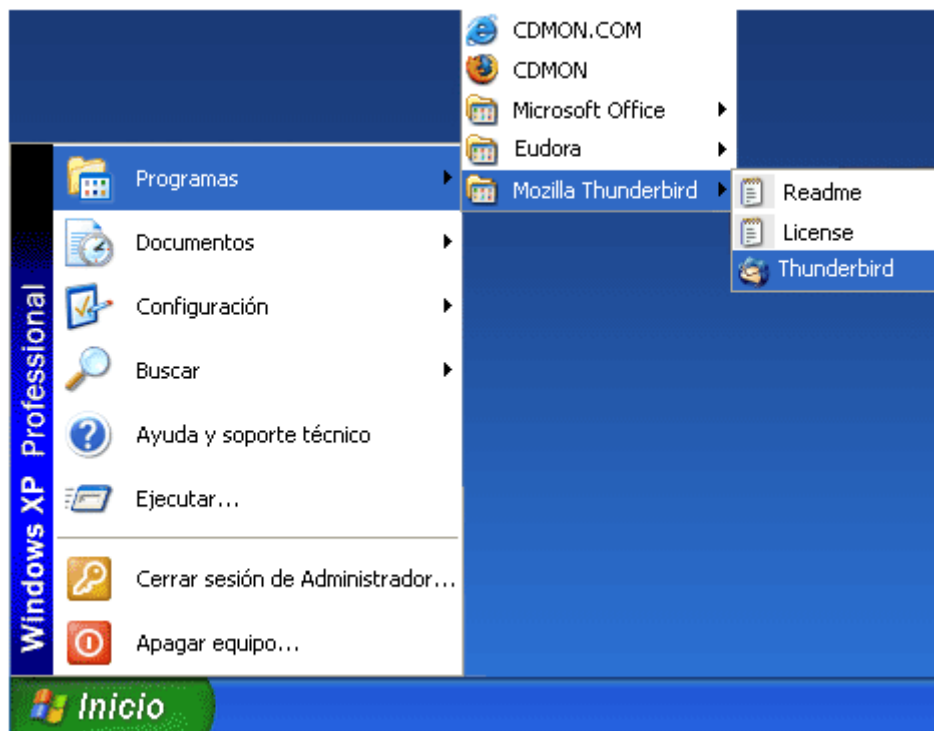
Windows XP Professional

Programas
Documentos
Configuración
Buscar
Ayuda y soporte técnico
Ejecutar...
Cerrar sesión de Administrador...
Apagar equipo...

CDMON.COM
CDMON
Microsoft Office
Eudora
Mozilla Thunderbird

Readme
License
Thunderbird

Inicio